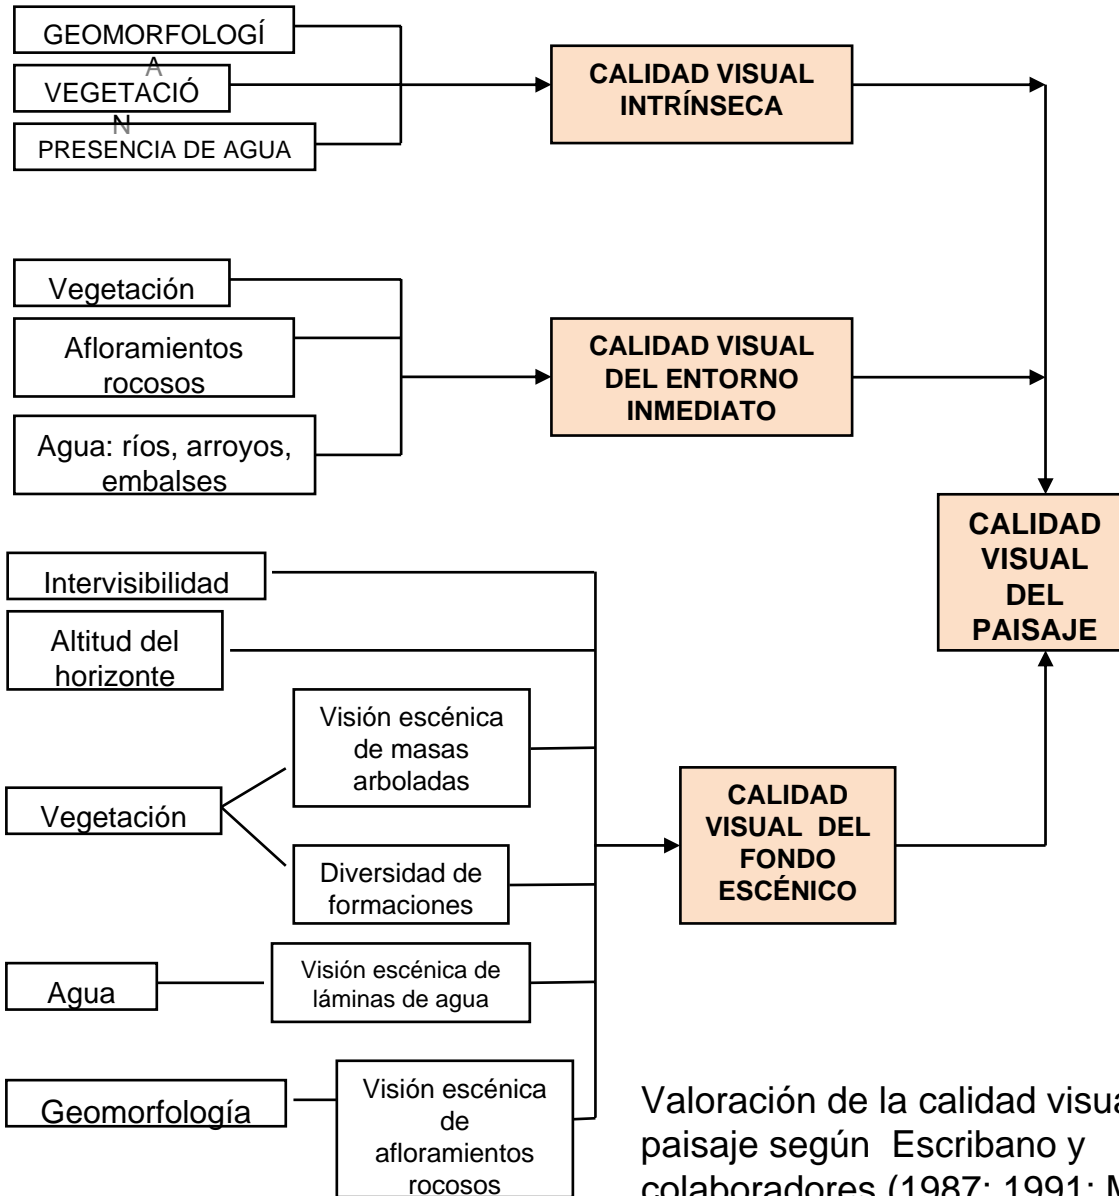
GEOMORFOLOGÍA
VEGETACIÓN
PRESENCIA DE AGUA

CALIDAD VISUAL INTRÍNSECA

Vegetación
Afloramientos rocosos
Agua: ríos, arroyos, embalses

CALIDAD VISUAL DEL ENTORNO INMEDIATO

CALIDAD VISUAL DEL PAISAJE

Intervisibilidad
Altitud del horizonte
Vegetación
Visión escénica de masas arboladas
Diversidad de formaciones
Agua
Visión escénica de láminas de agua
Geomorfología
Visión escénica de afloramientos rocosos

CALIDAD VISUAL DEL FONDO ESCÉNICO

Valoración de la calidad visua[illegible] paisaje según Escribano y colaboradores (1987; 1991; M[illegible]